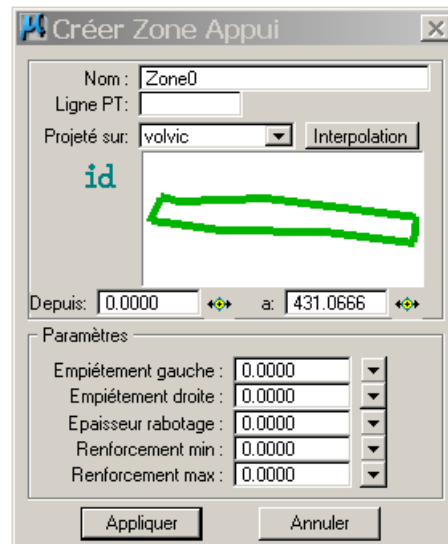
Créer Zone Appui

Nom : Zone0
Ligne PT:
Projeté sur: volvic
Interpolation
id
Depuis: 0.0000
a: 431.0666

Paramètres
Empiétement gauche : 0.0000
Empiétement droite : 0.0000
Epaisseur rabotage : 0.0000
Renforcement min : 0.0000
Renforcement max : 0.0000

Appliquer
Annuler